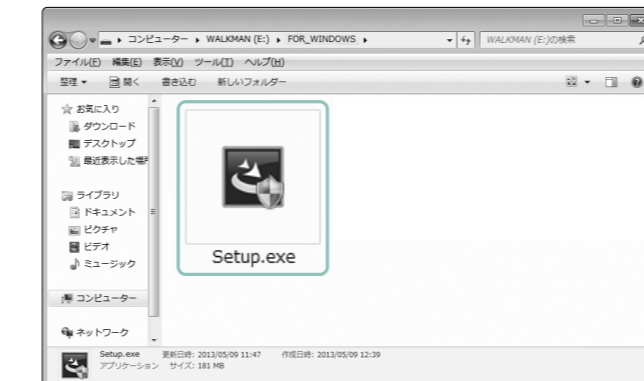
コンピューター ▸ WALKMAN (E:) ▸ FOR_WINDOWS ▸

WALKMAN (E:)の検索

ファイル(F) 編集(E) 表示(V) ツール(T) ヘルプ(H)

整理 ▾ 開く 書き込む 新しいフォルダー

☆ お気に入り
ダウンロード
デスクトップ
最近表示した場所

ライブラリ
ドキュメント
ピクチャ
ビデオ
ミュージック

コンピューター

ネットワーク

Setup.exe

Setup.exe 更新日時: 2013/05/09 11:47 作成日時: 2013/05/09 12:39
アプリケーション サイズ: 181 MB